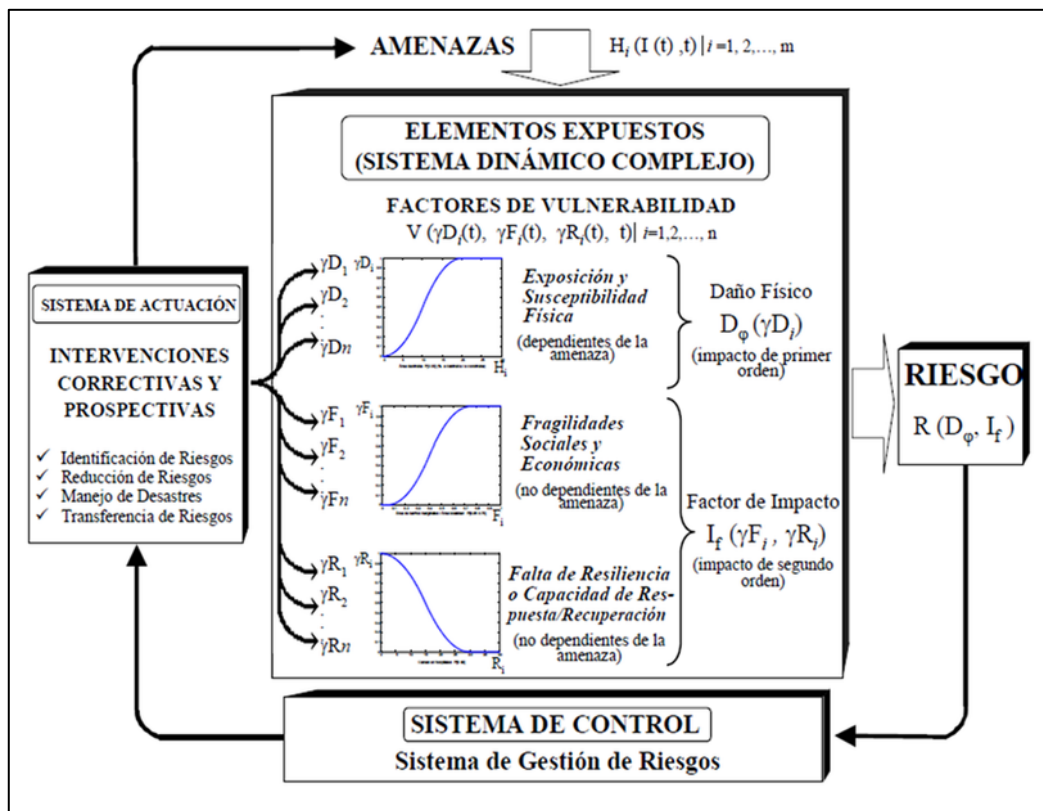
AMENAZAS $H_i(I(t),t) | i=1,2,\ldots,m$

ELEMENTOS EXPUESTOS (SISTEMA DINÁMICO COMPLEJO)

FACTORES DE VULNERABILIDAD
$V(\gamma D_i(t),\ \gamma F_i(t),\ \gamma R_i(t),\ t) | i=1,2,\ldots,n$

$\gamma D_1$ $\gamma D_2$ . . $\gamma Dn$ $\gamma D_i$ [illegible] $H_i$

Exposición y Susceptibilidad Física
(dependientes de la amenaza)

Daño Físico
$D_\varphi(\gamma D_i)$
(impacto de primer orden)

$\gamma F_1$ $\gamma F_2$ . . $\gamma Fn$ $\gamma F_i$ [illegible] $F_i$

Fragilidades Sociales y Económicas
(no dependientes de la amenaza)

Factor de Impacto
$I_f(\gamma F_i,\ \gamma R_i)$
(impacto de segundo orden)

$\gamma R_1$ $\gamma R_2$ . . $\gamma Rn$ $\gamma R_i$ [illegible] $R_i$

Falta de Resiliencia o Capacidad de Respuesta/Recuperación
(no dependientes de la amenaza)

SISTEMA DE ACTUACIÓN

INTERVENCIONES CORRECTIVAS Y PROSPECTIVAS

✓ Identificación de Riesgos
✓ Reducción de Riesgos
✓ Manejo de Desastres
✓ Transferencia de Riesgos

RIESGO
$R(D_\varphi,\ I_f)$

SISTEMA DE CONTROL
Sistema de Gestión de Riesgos